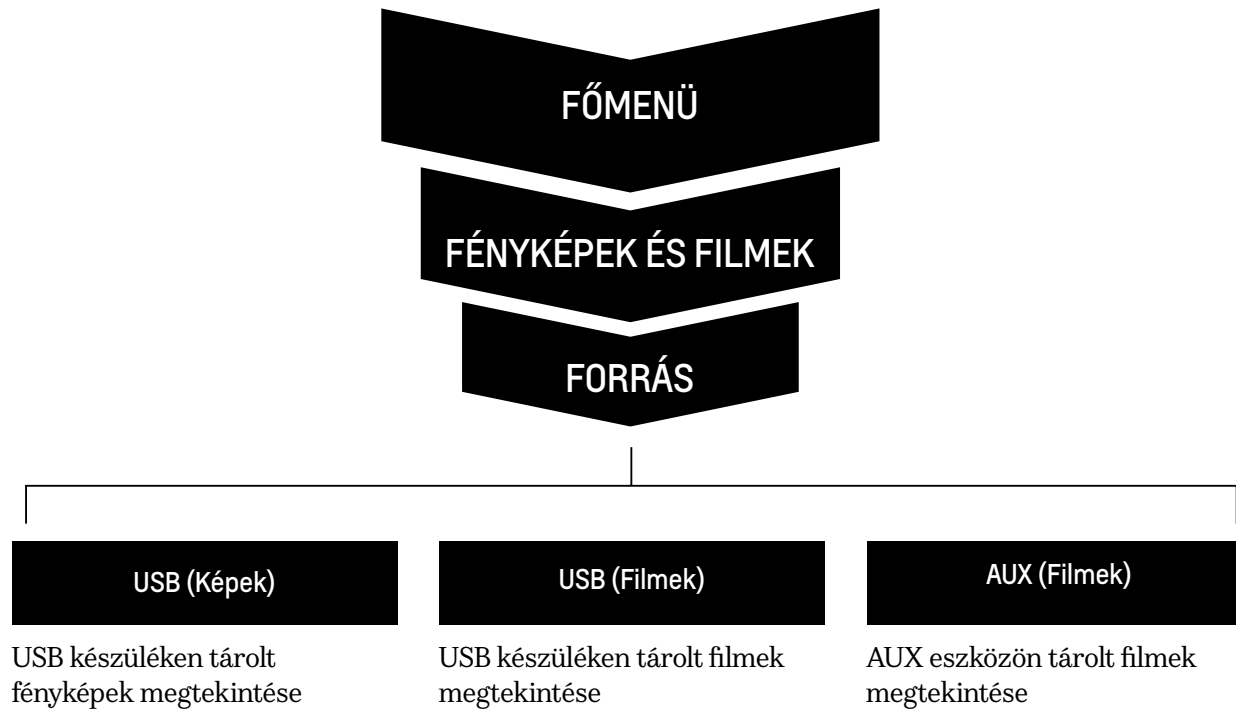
FŐMENÜ

FÉNYKÉPEK ÉS FILMEK

FORRÁS

USB (Képek)

USB készüléken tárolt fényképek megtekintése

USB (Filmek)

USB készüléken tárolt filmek megtekintése

AUX (Filmek)

AUX eszközön tárolt filmek megtekintése